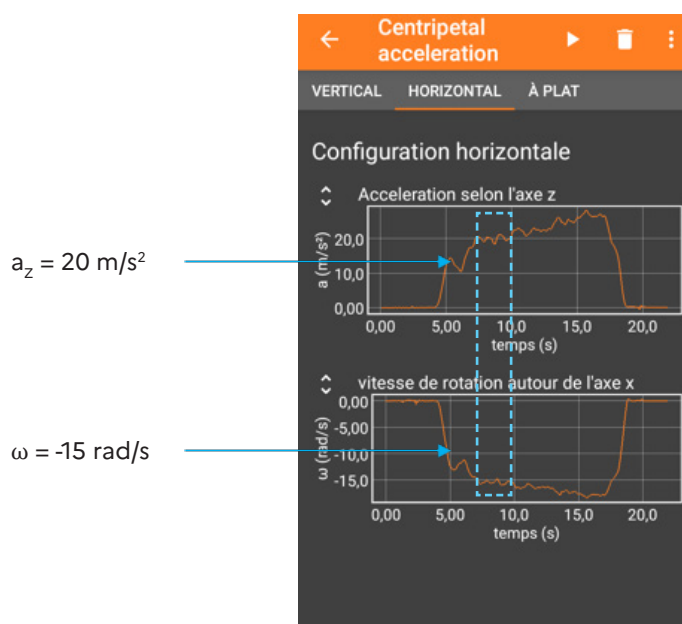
Centripetal acceleration

VERTICAL HORIZONTAL À PLAT

Configuration horizontale

Acceleration selon l'axe z

$a_z = 20$ m/s$^2$

a (m/s²)

20,0
10,0
0,00

0,00 5,00 10,0 15,0 20,0

temps (s)

vitesse de rotation autour de l'axe x

$\omega = -15$ rad/s

ω (rad/s)

0,00
-5,00
-10,0
-15,0

0,00 5,00 10,0 15,0 20,0

temps (s)